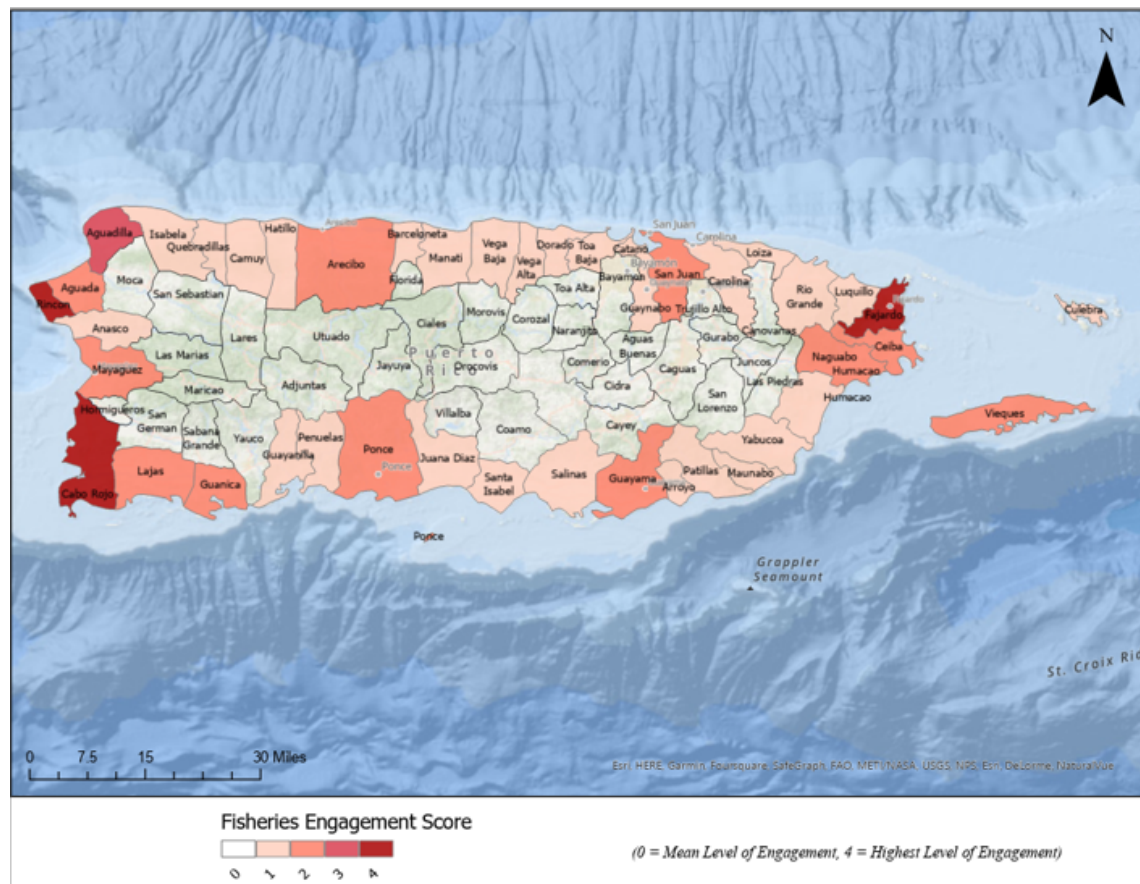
N

Aguadilla
Isabela
Quebradillas
Hatillo
Camuy
Arecibo
Barceloneta
Manati
Vega Baja
Vega Alta
Dorado
Toa Baja
Catano
San Juan
Carolina
Loiza
Rio Grande
Luquillo
Fajardo
Culebra
Aguada
Rincon
Moca
San Sebastian
Florida
Ciales
Morovis
Corozal
Toa Alta
Bayamon
Guaynabo
Trujillo Alto
Canovanas
Ceiba
Naguabo
Humacao
Anasco
Las Marias
Lares
Utuado
Puerto Rico
Jayuya
Orocovis
Naranjito
Comerio
Aguas Buenas
Gurabo
Juncos
Las Piedras
Mayaguez
Maricao
Adjuntas
Cidra
Caguas
San Lorenzo
Hormigueros
San German
Sabana Grande
Yauco
Villalba
Coamo
Cayey
Humacao
Vieques
Yabucoa
Penuelas
Guayanilla
Ponce
Juana Diaz
Santa Isabel
Salinas
Guayama
Arroyo
Patillas
Maunabo
Lajas
Guanica
Cabo Rojo
Ponce
Grappler Seamount
St. Croix Ri

0 7.5 15 30 Miles

Esri, HERE, Garmin, Foursquare, SafeGraph, FAO, METI/NASA, USGS, NPS, Esri, DeLorme, NaturalVue

Fisheries Engagement Score
0 1 2 3 4

(0 = Mean Level of Engagement, 4 = Highest Level of Engagement)